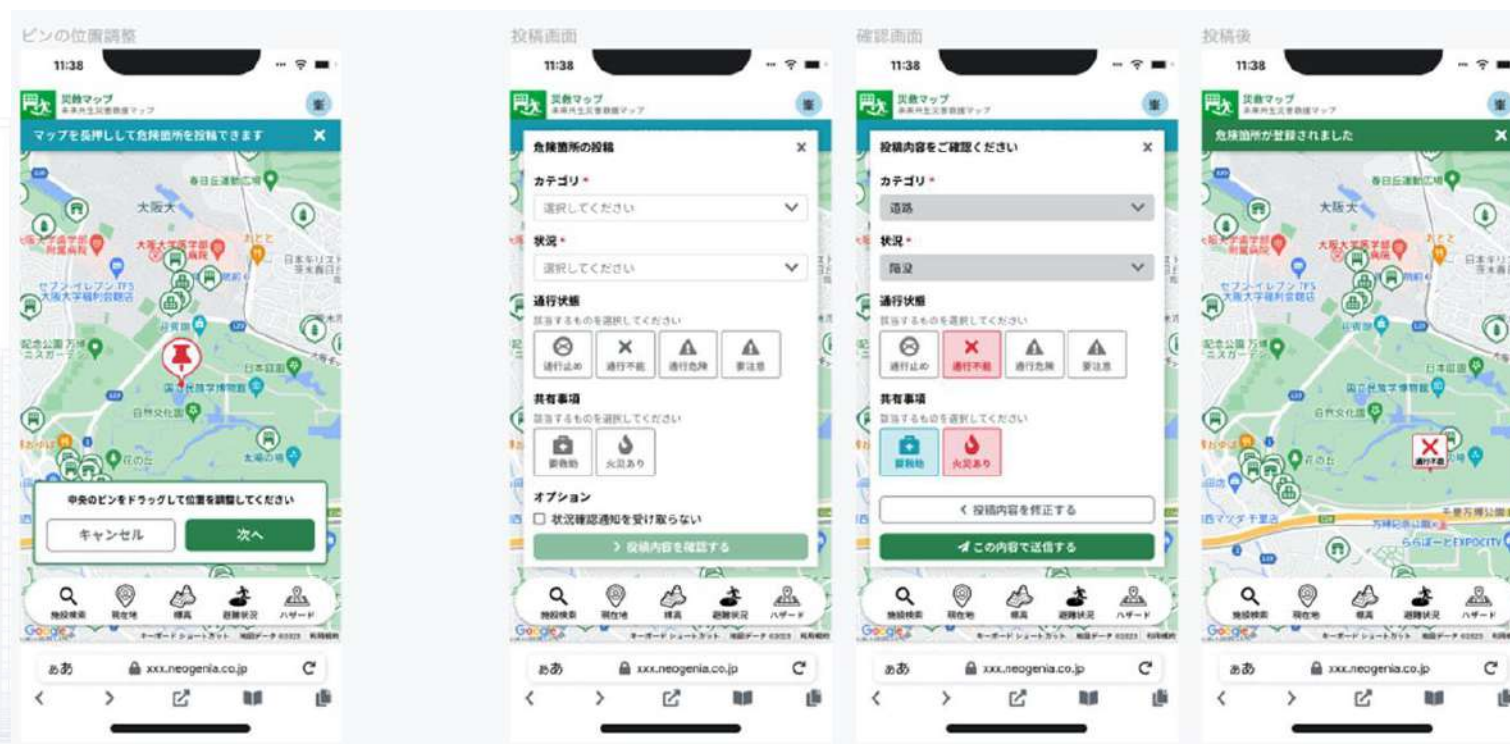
ピンの位置調整

11:38

災害マップ

マップを長押しして危険箇所を投稿できます ×

春日丘運動広場

大阪大

大阪大学医学部附属病院

セブン-イレブン 大阪大学現地店

記念公園 万博 ニスガーデン

国立民族学博物館

日本庭園

日本文化館

花の丘

太陽の塔

中央のピンをドラッグして位置を調整してください

キャンセル

次へ

施設検索 現在地 標高 避難状況 ハザード

Google

キーボード ショートカット 地図データ ©2023 利用規約

ああ xxx.neogenia.co.jp

投稿画面

11:38

災害マップ

危険箇所の投稿 ×

カテゴリ *

選択してください

状況 *

選択してください

通行状態

該当するものを選択してください

通行止め 通行不能 通行危険 要注意

共有事項

該当するものを選択してください

要救助 火災あり

オプション

☐ 状況確認通知を受け取らない

› 投稿内容を確認する

施設検索 現在地 標高 避難状況 ハザード

ああ xxx.neogenia.co.jp

確認画面

11:38

災害マップ

投稿内容をご確認ください ×

カテゴリ *

道路

状況 *

陥没

通行状態

該当するものを選択してください

通行止め 通行不能 通行危険 要注意

共有事項

該当するものを選択してください

要救助 火災あり

‹ 投稿内容を修正する

この内容で送信する

施設検索 現在地 標高 避難状況 ハザード

ああ xxx.neogenia.co.jp

投稿後

11:38

災害マップ

危険箇所が登録されました ×

春日丘運動広場

大阪大

大阪大学医学部附属病院

セブン-イレブン 大阪大学現地店

記念公園 万博 ニスガーデン

国立民族学博物館

日本文化館

通行不能

花の丘

千里万博公園

ららぽーとEXPOCITY

施設検索 現在地 標高 避難状況 ハザード

ああ xxx.neogenia.co.jp